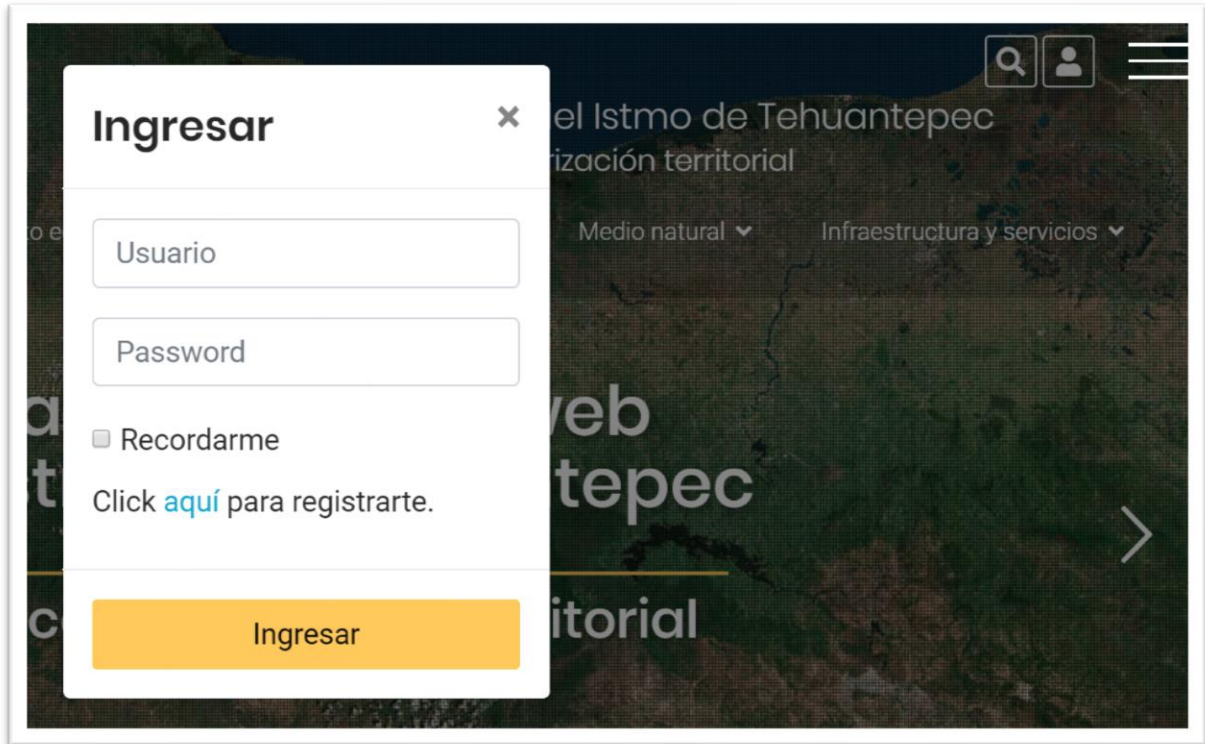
el Istmo de Tehuantepec
rización territorial

o e

Medio natural

Infraestructura y servicios

a
st

web
tepec

c

itorial

Ingresar

×

Usuario

Password

Recordarme

Click aquí para registrarte.

Ingresar